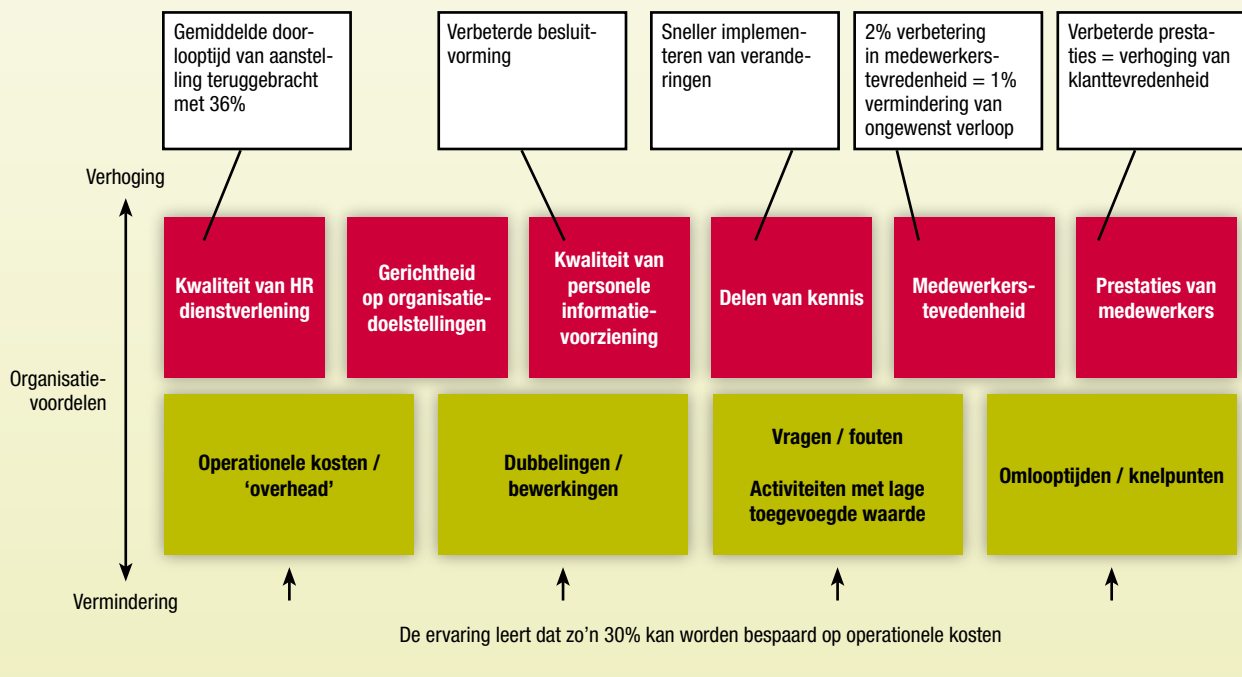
Gemiddelde doorlooptijd van aanstelling teruggebracht met 36%

Verbeterde besluitvorming

Sneller implementeren van veranderingen

2% verbetering in medewerkerstevredenheid = 1% vermindering van ongewenst verloop

Verbeterde prestaties = verhoging van klanttevredenheid

Verhoging

Organisatievoordelen

Vermindering

Kwaliteit van HR dienstverlening

Gerichtheid op organisatiedoelstellingen

Kwaliteit van personele informatievoorziening

Delen van kennis

Medewerkerstevedenheid

Prestaties van medewerkers

Operationele kosten / ‘overhead’

Dubbelingen / bewerkingen

Vragen / fouten

Activiteiten met lage toegevoegde waarde

Omlooptijden / knelpunten

De ervaring leert dat zo’n 30% kan worden bespaard op operationele kosten